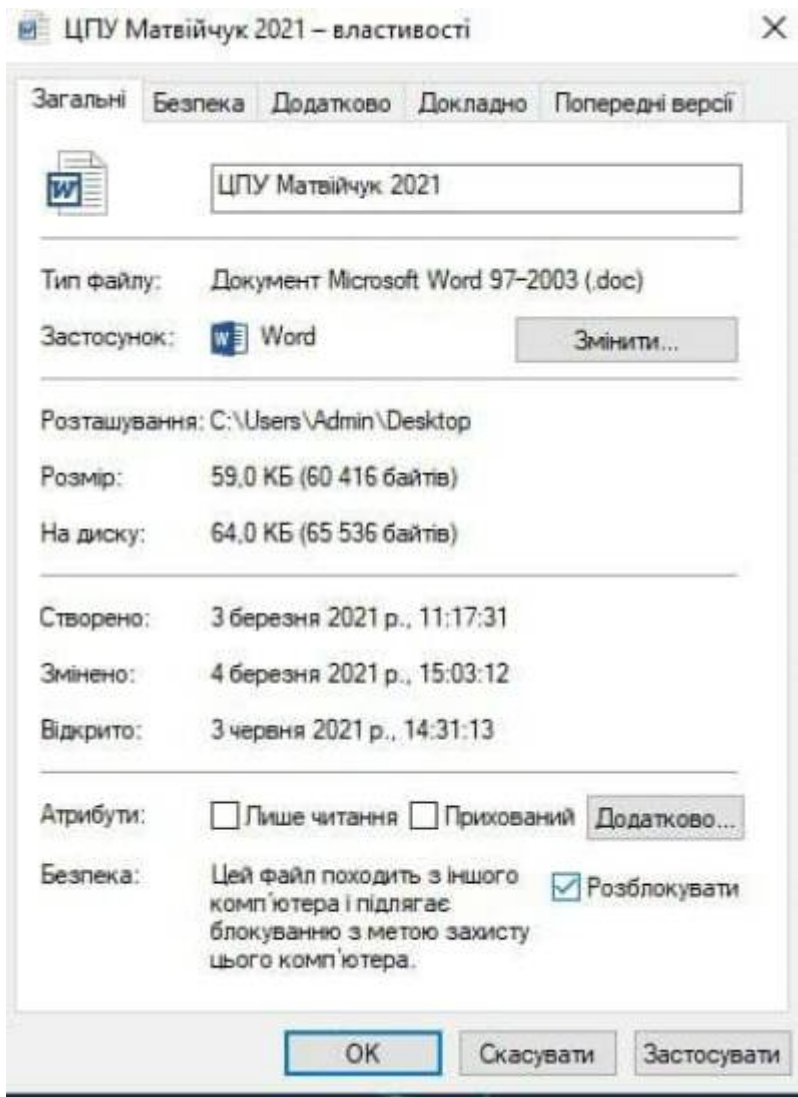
ЦПУ Матвійчук 2021 – властивості

×

Загальні | Безпека | Додатково | Докладно | Попередні версії

ЦПУ Матвійчук 2021

Тип файлу: Документ Microsoft Word 97–2003 (.doc)

Застосунок: Word

Змінити...

Розташування: C:\Users\Admin\Desktop

Розмір: 59,0 КБ (60 416 байтів)

На диску: 64,0 КБ (65 536 байтів)

Створено: 3 березня 2021 р., 11:17:31

Змінено: 4 березня 2021 р., 15:03:12

Відкрито: 3 червня 2021 р., 14:31:13

Атрибути: Лише читання Прихований Додатково...

Безпека: Цей файл походить з іншого комп'ютера і підлягає блокуванню з метою захисту цього комп'ютера.

Розблокувати

OK Скасувати Застосувати